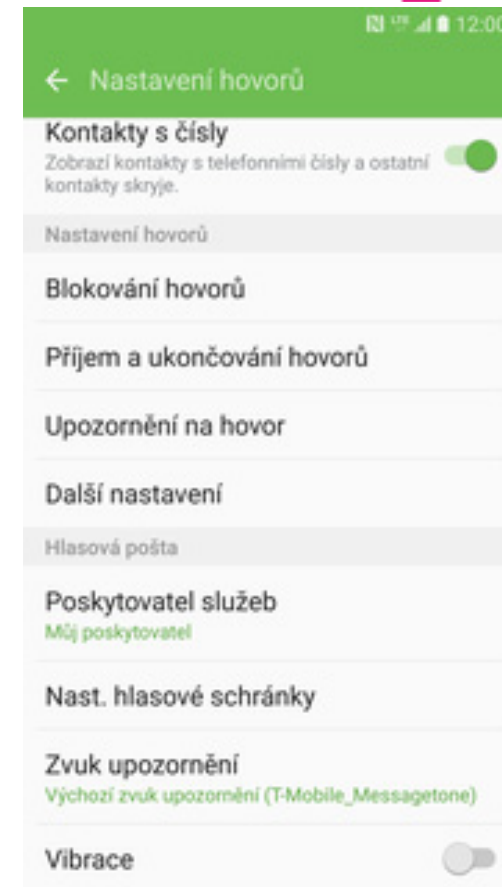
12:00

Nastavení hovorů

Kontakty s čísly
Zobrazí kontakty s telefonními čísly a ostatní kontakty skryje.

Nastavení hovorů

Blokování hovorů

Příjem a ukončování hovorů

Upozornění na hovor

Další nastavení

Hlasová pošta

Poskytovatel služeb
Můj poskytovatel

Nast. hlasové schránky

Zvuk upozornění
Výchozí zvuk upozornění (T-Mobile_Messagetone)

Vibrace